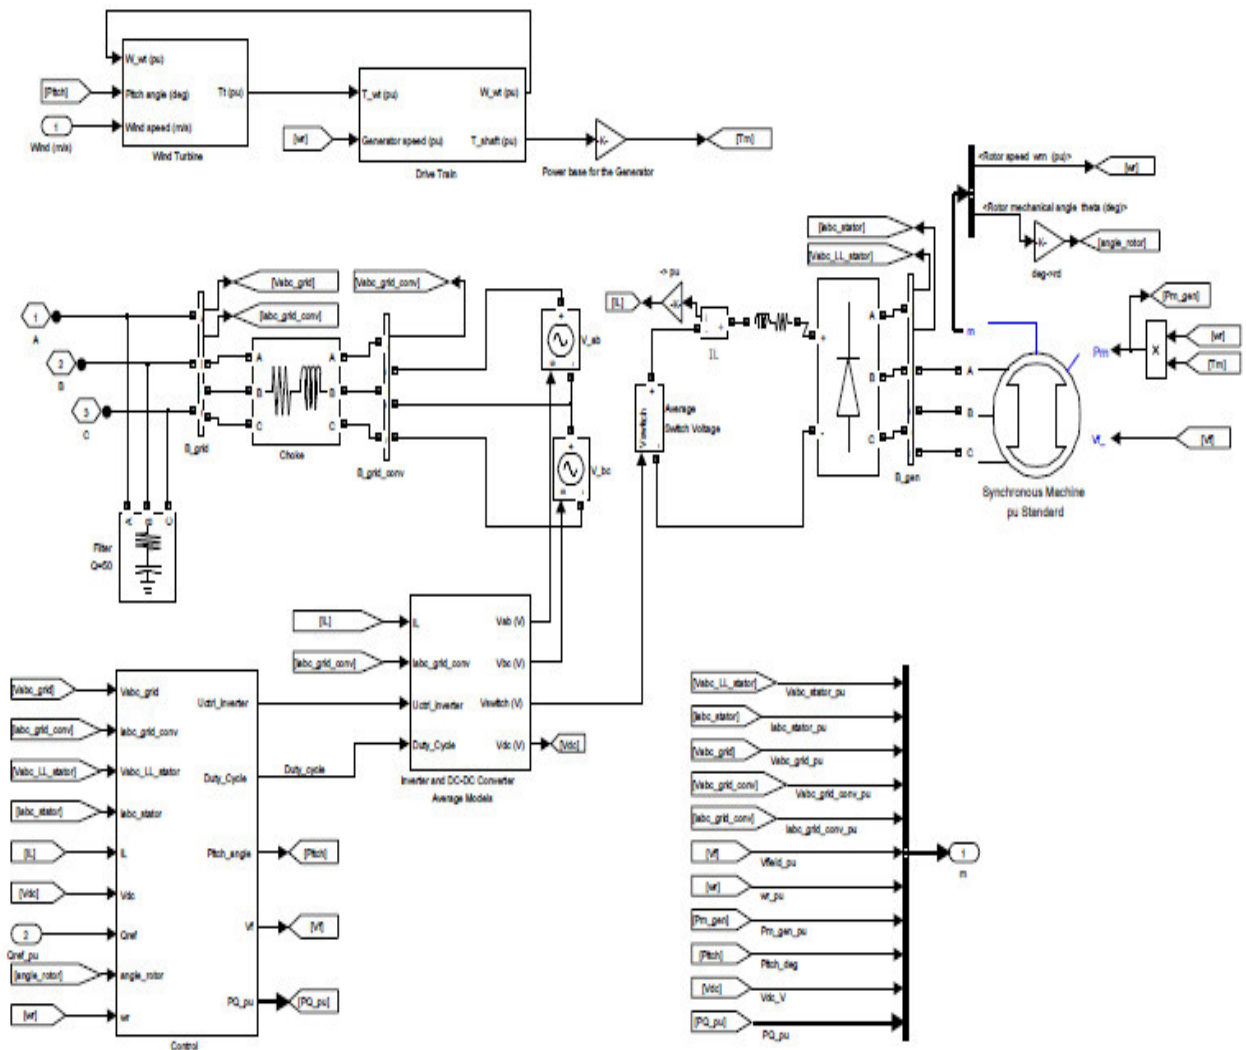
W_wt (pu)
[Pitch]
Pitch angle (deg)
Tt (pu)
1
Wind speed (m/s)
Wind (m/s)
Wind Turbine

T_wt (pu)
W_wt (pu)
[wr]
Generator speed (pu)
T_shaft (pu)
Drive Train

-K-
Power base for the Generator
[Tm]

<Rotor speed wm (pu)>
[wr]
<Rotor mechanical angle theta (deg)>
-K-
deg->rd
[angle_rotor]
[Iabc_stator]
[Vabc_LL_stator]

[Vabc_grid]
[Iabc_grid_conv]
[Vabc_grid_conv]
1
A
2
B
3
C
B_grid
A
B
C
Choke
A
B
C
B_grid_conv
V_ab
V_bc
Filter
Q=50

-> pu
[IL]
-K-
IL
Vswitch
Average
Switch Voltage
B_gen
m
A
B
C
Pm
Vf_
Synchronous Machine
pu Standard
[Pm_gen]
[wr]
[Tm]
[Vf]

[IL]
IL
Vab (V)
[Iabc_grid_conv]
Iabc_grid_conv
Vbc (V)
Uctrl_inverter
Vswitch (V)
Duty_Cycle
Vdc (V)
[Vdc]
Inverter and DC-DC Converter
Average Models

[Vabc_grid]
Vabc_grid
Uctrl_inverter
[Iabc_grid_conv]
Iabc_grid_conv
[Vabc_LL_stator]
Vabc_LL_stator
Duty_Cycle
Duty_cycle
[Iabc_stator]
Iabc_stator
[IL]
IL
Pitch_angle
[Pitch]
[Vdc]
Vdc
2
Qref
Qref_pu
Vf
[Vf]
[angle_rotor]
angle_rotor
[wr]
wr
PQ_pu
[PQ_pu]
Control

[Vabc_LL_stator]
Vabc_stator_pu
[Iabc_stator]
Iabc_stator_pu
[Vabc_grid]
Vabc_grid_pu
[Vabc_grid_conv]
Vabc_grid_conv_pu
[Iabc_grid_conv]
Iabc_grid_conv_pu
[Vf]
Vfield_pu
[wr]
wr_pu
[Pm_gen]
Pm_gen_pu
[Pitch]
Pitch_deg
[Vdc]
Vdc_V
[PQ_pu]
PQ_pu
1
m